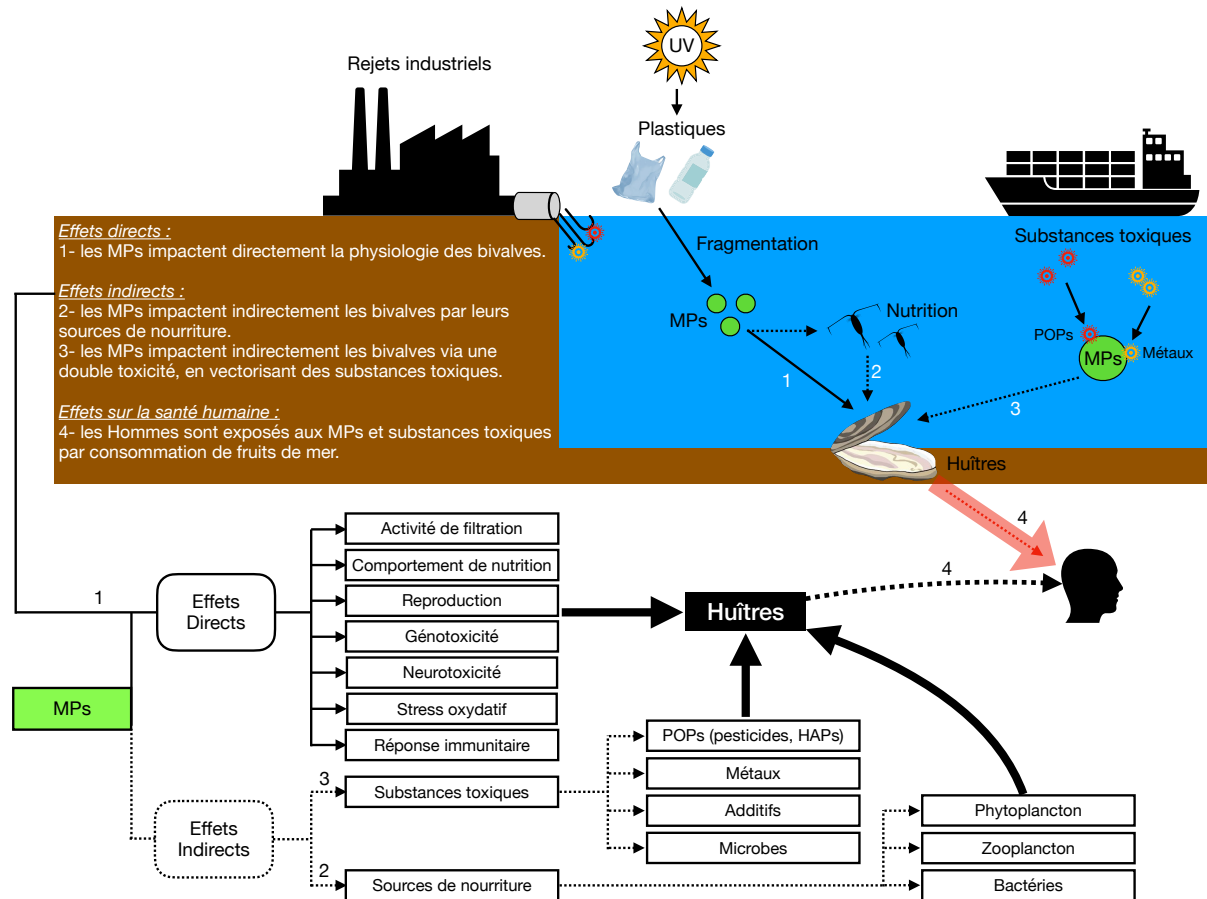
Rejets industriels

UV

Plastiques

Effets directs :
1- les MPs impactent directement la physiologie des bivalves.

Effets indirects :
2- les MPs impactent indirectement les bivalves par leurs sources de nourriture.
3- les MPs impactent indirectement les bivalves via une double toxicité, en vectorisant des substances toxiques.

Effets sur la santé humaine :
4- les Hommes sont exposés aux MPs et substances toxiques par consommation de fruits de mer.

Fragmentation

Substances toxiques

MPs

Nutrition

POPs

MPs

Métaux

1

2

3

Huîtres

4

4

Activité de filtration

Comportement de nutrition

Reproduction

Génotoxicité

Neurotoxicité

Stress oxydatif

Réponse immunitaire

1

Effets Directs

MPs

Huîtres

POPs (pesticides, HAPs)

Métaux

Additifs

Microbes

3

Substances toxiques

Effets Indirects

2

Sources de nourriture

Phytoplancton

Zooplancton

Bactéries